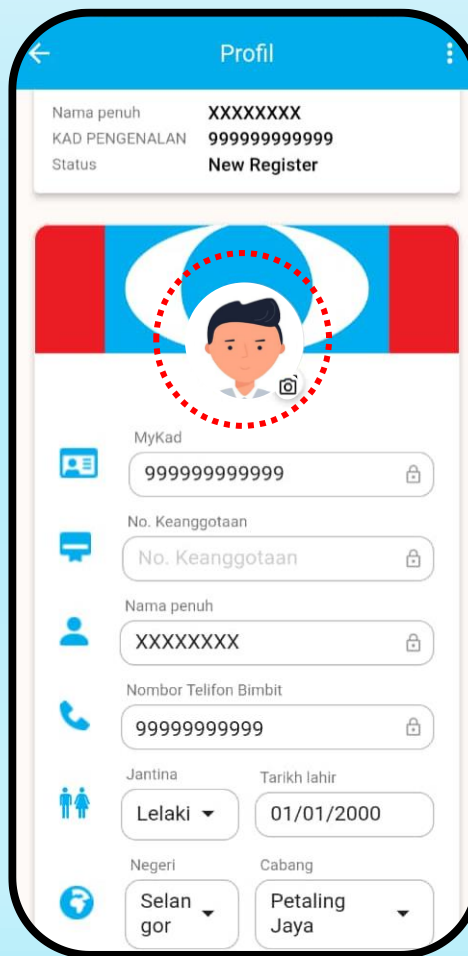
Profil

Nama penuh XXXXXXXX
KAD PENGENALAN 999999999999
Status New Register

MyKad
999999999999

No. Keanggotaan
No. Keanggotaan

Nama penuh
XXXXXXXX

Nombor Telifon Bimbit
9999999999

Jantina
Lelaki

Tarikh lahir
01/01/2000

Negeri
Selangor

Cabang
Petaling Jaya